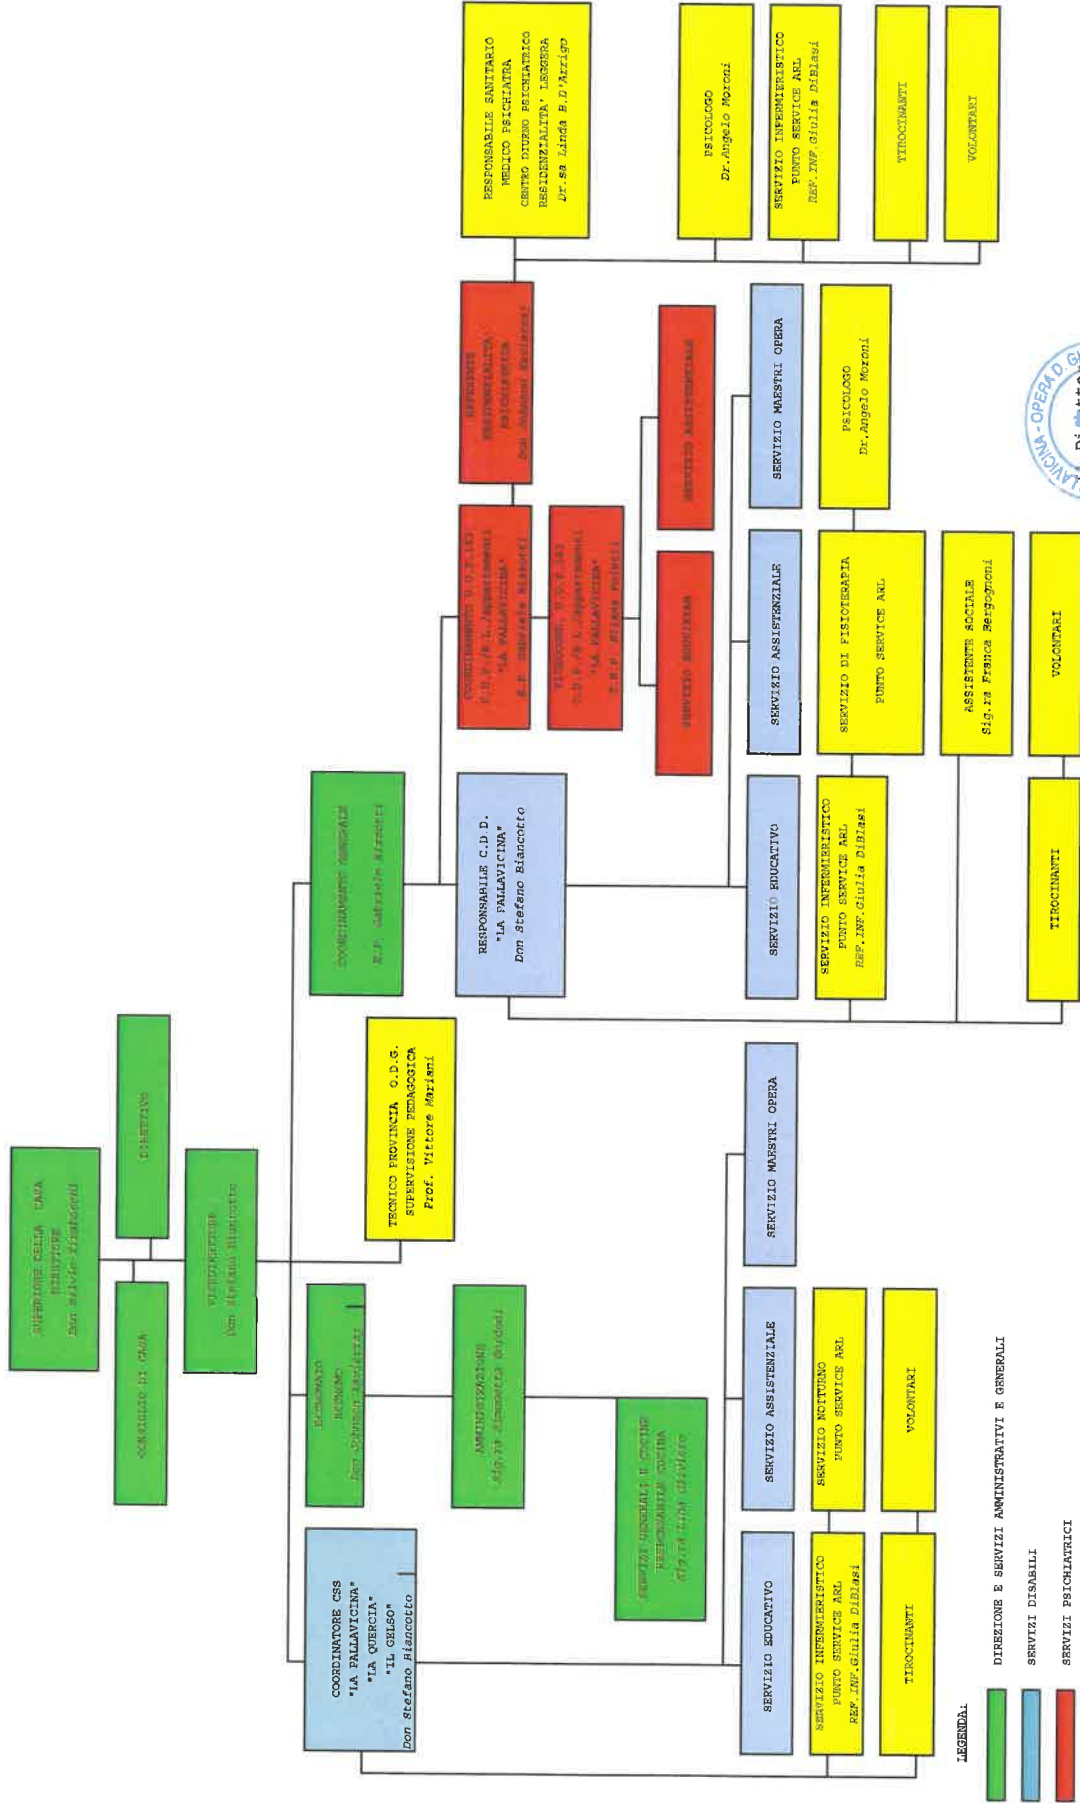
SUPERIORE DELLA CASA
DIRETTORE
Don Silvio Giustozzi

DIRETTIVO

CONSIGLIO DI CASA

VICEDIRETTORE
Don Stefano Biancotto

TECNICO PROVINCIA O.D.G.
SUPERVISIONE PEDAGOGICA
Prof. Vittore Mariani

COORDINAMENTO GENERALE
E.P. Gabriele Bizzotto

ECONOMATO
ECONOMO
Don Johnson Madathil

AMMINISTRAZIONE
Sig.ra Simonetta Giordani

SERVIZI GENERALI E CUCINA
RESPONSABILE CUCINA
Sig.ra Luisa Olivieri

COORDINATORE CSS
"LA PALLAVICINA"
"LA QUERCIA"
"IL GELSO"
Don Stefano Biancotto

SERVIZIO EDUCATIVO

SERVIZIO INFERMIERISTICO
PUNTO SERVICE ARL
REF.INF.Giulia DiBlasi

TIROCINANTI

SERVIZIO ASSISTENZIALE

SERVIZIO NOTTURNO
PUNTO SERVICE ARL

VOLONTARI

SERVIZIO MAESTRI OPERA

RESPONSABILE C.D.D.
"LA PALLAVICINA"
Don Stefano Biancotto

SERVIZIO EDUCATIVO

SERVIZIO INFERMIERISTICO
PUNTO SERVICE ARL
REF.INF.Giulia DiBlasi

TIROCINANTI

SERVIZIO ASSISTENZIALE

SERVIZIO DI FISIOTERAPIA
PUNTO SERVICE ARL

ASSISTENTE SOCIALE
Sig.ra Franca Bergognoni

VOLONTARI

SERVIZIO MAESTRI OPERA

PSICOLOGO
Dr.Angelo Moroni

COORDINAMENTO U.O.P.183
C.R.P. (R.L.)appartamenti
"LA PALLAVICINA"
E.P. Gabriele Bizzotto

REFERENTE U.O.P.183
C.R.P. (R.L.)appartamenti
"LA PALLAVICINA"
E.P. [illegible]

REFERENTE
RESIDENZIALITA'
PSICHIATRICA
Don Johnson Madathil

SERVIZIO EDUCATIVO

SERVIZIO ASSISTENZIALE

RESPONSABILE SANITARIO
MEDICO PSICHIATRA
CENTRO DIURNO PSICHIATRICO
RESIDENZIALITA' LEGGERA
Dr.ssa Linda B.D'Arrigo

PSICOLOGO
Dr.Angelo Moroni

SERVIZIO INFERMIERISTICO
PUNTO SERVICE ARL
REF.INF.Giulia DiBlasi

TIROCINANTI

VOLONTARI

LEGENDA:
DIREZIONE E SERVIZI AMMINISTRATIVI E GENERALI
SERVIZI DISABILI
SERVIZI PSICHIATRICI

PALLAVICINA - OPERA D.G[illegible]